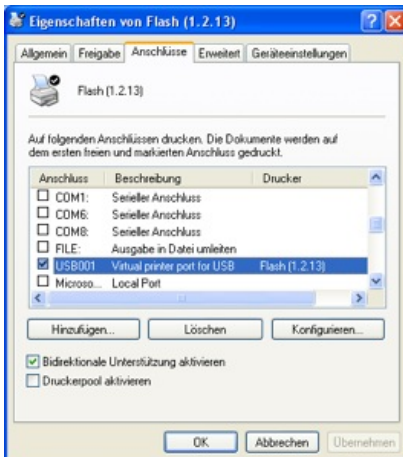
Eigenschaften von Flash (1.2.13)

Allgemein | Freigabe | Anschlüsse | Erweitert | Geräteeinstellungen

Flash (1.2.13)

Auf folgenden Anschlüssen drucken. Die Dokumente werden auf dem ersten freien und markierten Anschluss gedruckt.

| Anschluss | Beschreibung | Drucker |
|---|---|---|
| COM1: | Serieller Anschluss | |
| COM6: | Serieller Anschluss | |
| COM8: | Serieller Anschluss | |
| FILE: | Ausgabe in Datei umleiten | |
| USB001 | Virtual printer port for USB | Flash (1.2.13) |
| Microso... | Local Port | |

Hinzufügen... | Löschen | Konfigurieren...

Bidirektionale Unterstützung aktivieren
Druckerpool aktivieren

OK | Abbrechen | Übernehmen